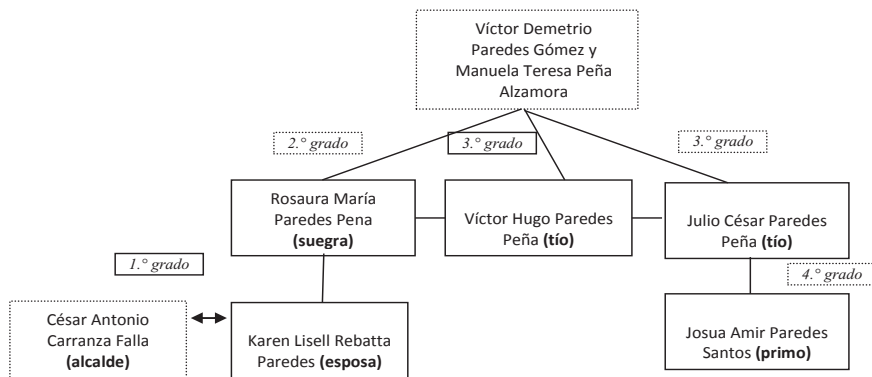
Víctor Demetrio Paredes Gómez y Manuela Teresa Peña Alzamora

2.° grado

3.° grado

3.° grado

Rosaura María Paredes Pena **(suegra)**

Víctor Hugo Paredes Peña **(tío)**

Julio César Paredes Peña **(tío)**

1.° grado

4.° grado

César Antonio Carranza Falla **(alcalde)**

Karen Lisell Rebatta Paredes **(esposa)**

Josua Amir Paredes Santos **(primo)**